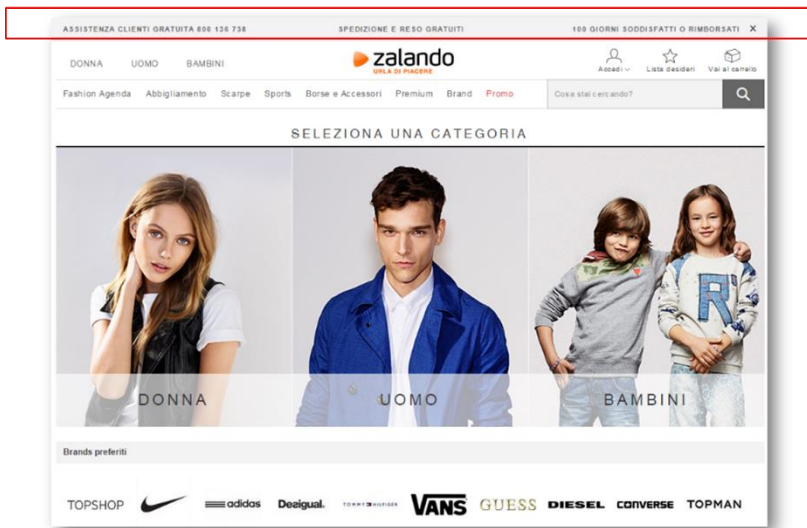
ASSISTENZA CLIENTI GRATUITA 800 136 738 SPEDIZIONE E RESO GRATUITI 100 GIORNI SODDISFATTI O RIMBORSATI X

DONNA UOMO BAMBINI

zalando
URLA DI PIACERE

Accedi Lista desideri Vai al carrello

Fashion Agenda Abbigliamento Scarpe Sports Borse e Accessori Premium Brand Promo

Cosa stai cercando?

SELEZIONA UNA CATEGORIA

DONNA

UOMO

BAMBINI

Brands preferiti

TOPSHOP adidas Desigual. TOMMY HILFIGER VANS GUESS DIESEL CONVERSE TOPMAN